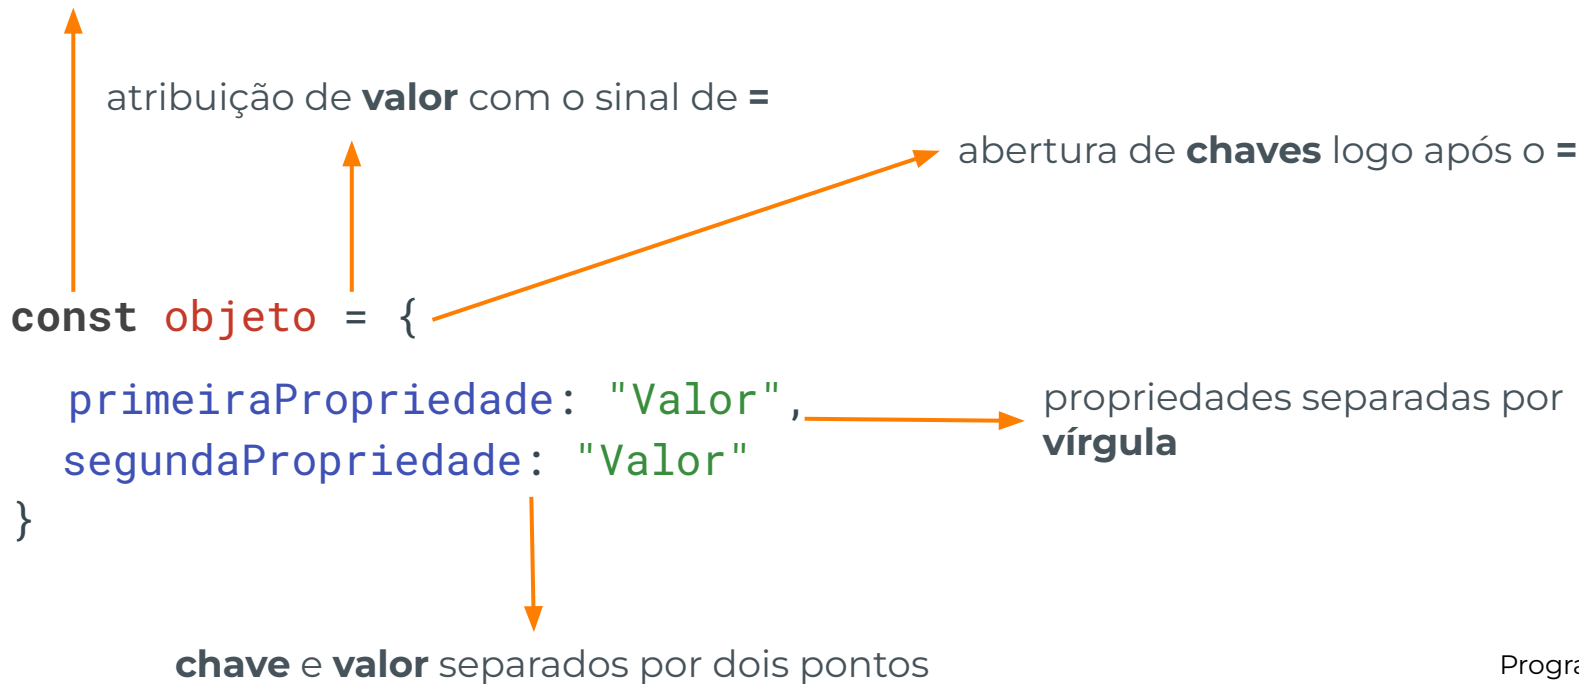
atribuição de **valor** com o sinal de **=**

abertura de **chaves** logo após o **=**

const objeto = {
  primeiraPropriedade: "Valor",
  segundaPropriedade: "Valor"
}

propriedades separadas por **vírgula**

**chave** e **valor** separados por dois pontos

Progra